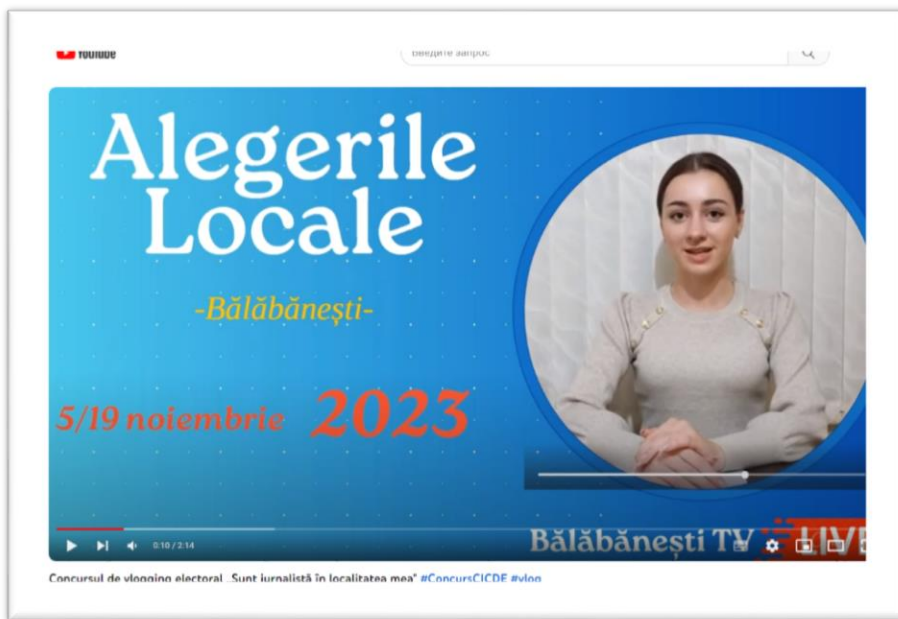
YouTube

Введите запрос

Alegerile Locale

-Bălăbănești-

5/19 noiembrie 2023

0:10 / 2:14

Bălăbănești TV LIV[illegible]

Concursul de vlogging electoral „Sunt jurnalistă în localitatea mea" #ConcursCICDE #vlog